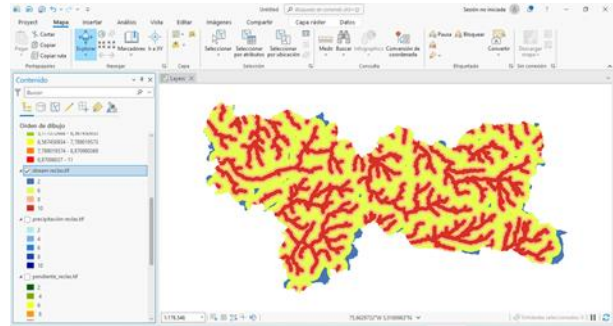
Untitled
Buscar comandos (Alt+Q)
Sesión no iniciada
Proyecto
Mapa
Insertar
Análisis
Vista
Editar
Imágenes
Compartir
Capa ráster
Datos
Cortar
Pegar
Copiar
Copiar ruta
Portapapeles
Explorar
Marcadores
Ir a XY
Navegar
Capa
Seleccionar
Seleccionar por atributos
Seleccionar por ubicación
Selección
Medir
Buscar
Infographics
Conversión de coordenada
Consulta
Pausa
Bloquear
Etiquetado
Convertir
Descargar mapa
Sin conexión
Contenido
Buscar
Orden de dibujo
6,987458834 - 7,788819573
7,788819574 - 8,670968349
8,67096837 - 11
drenaje_reclas.tif
2
4
6
8
10
precipitacion_reclas.tif
2
4
6
8
10
pendiente_reclas.tif
2
4
6
8
Capas
1:78.546
75,6629752°W 5,9188887°N
Entidades seleccionadas: 0